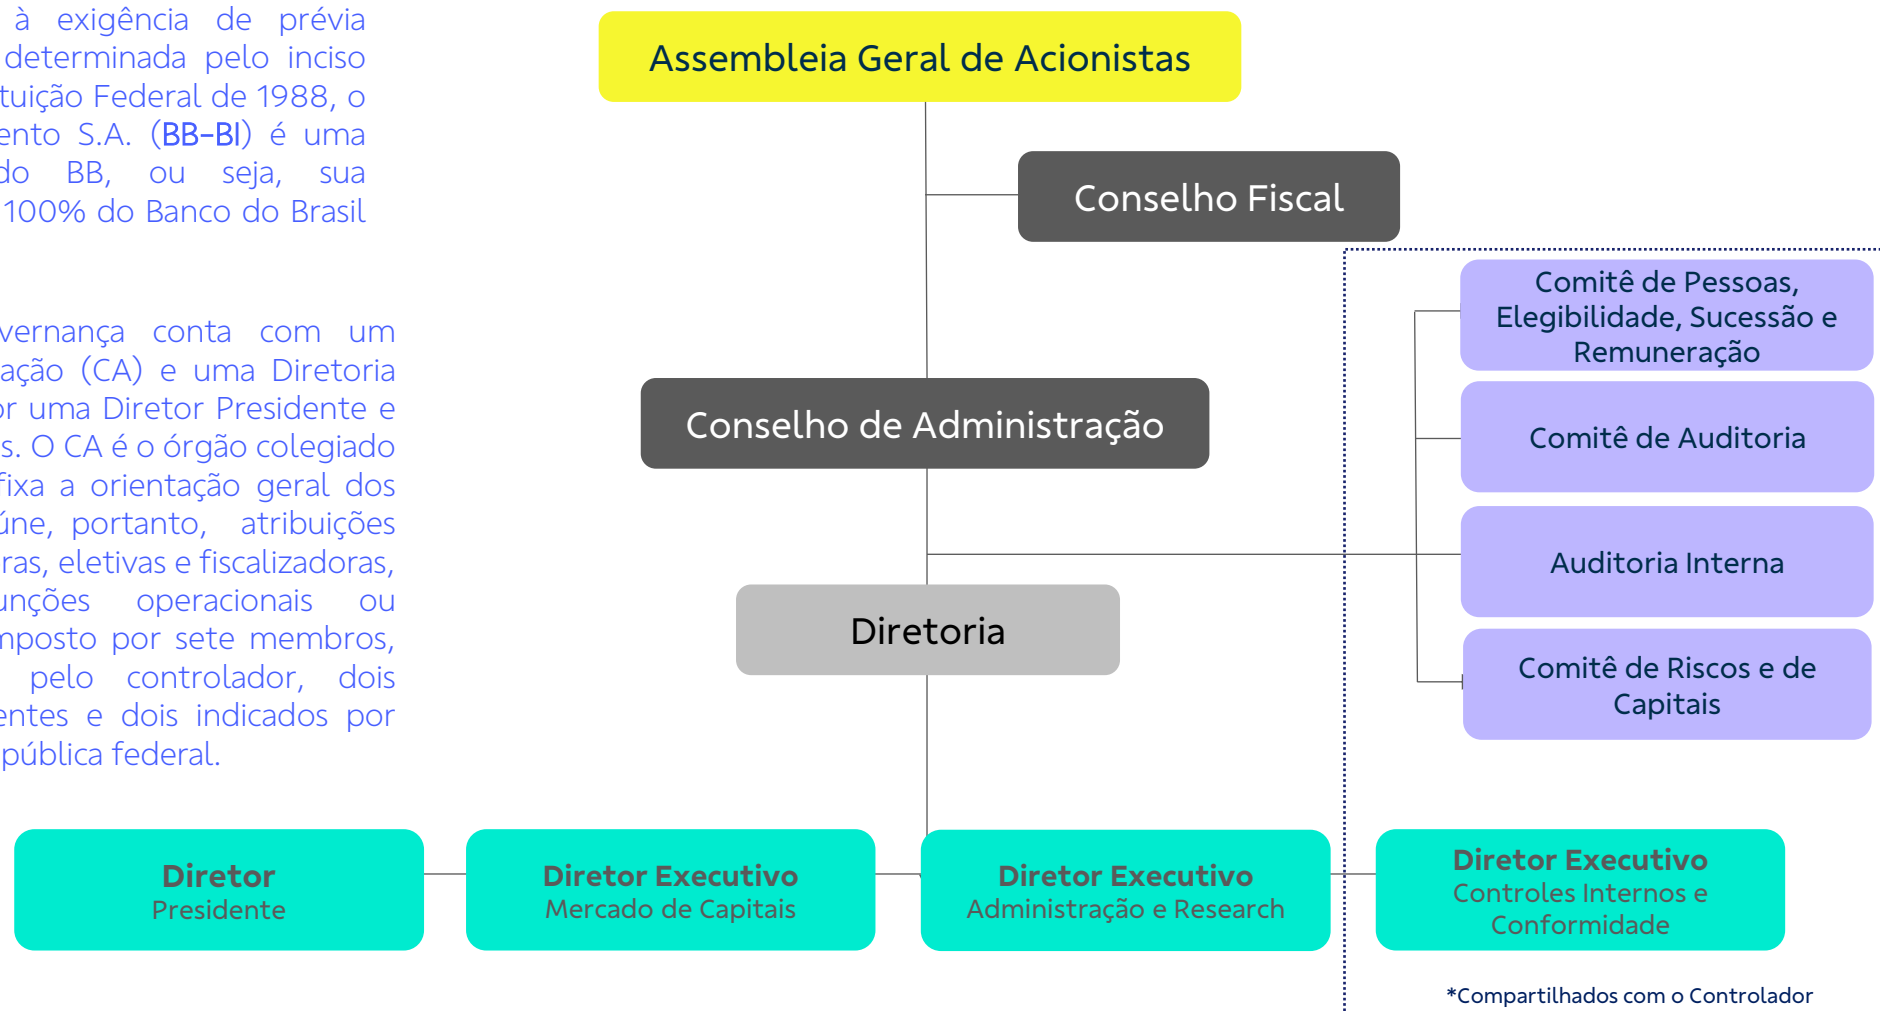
à exigência de prévia determinada pelo inciso tuição Federal de 1988, o ento S.A. (BB-BI) é uma do BB, ou seja, sua 100% do Banco do Brasil

vernança conta com um ação (CA) e uma Diretoria or uma Diretor Presidente e s. O CA é o órgão colegiado fixa a orientação geral dos úne, portanto, atribuições ras, eletivas e fiscalizadoras, unções operacionais ou nposto por sete membros, pelo controlador, dois entes e dois indicados por pública federal.

Assembleia Geral de Acionistas

Conselho Fiscal

Comitê de Pessoas, Elegibilidade, Sucessão e Remuneração

Comitê de Auditoria

Conselho de Administração

Auditoria Interna

Diretoria

Comitê de Riscos e de Capitais

Diretor Presidente

Diretor Executivo Mercado de Capitais

Diretor Executivo Administração e Research

Diretor Executivo Controles Internos e Conformidade

*Compartilhados com o Controlador